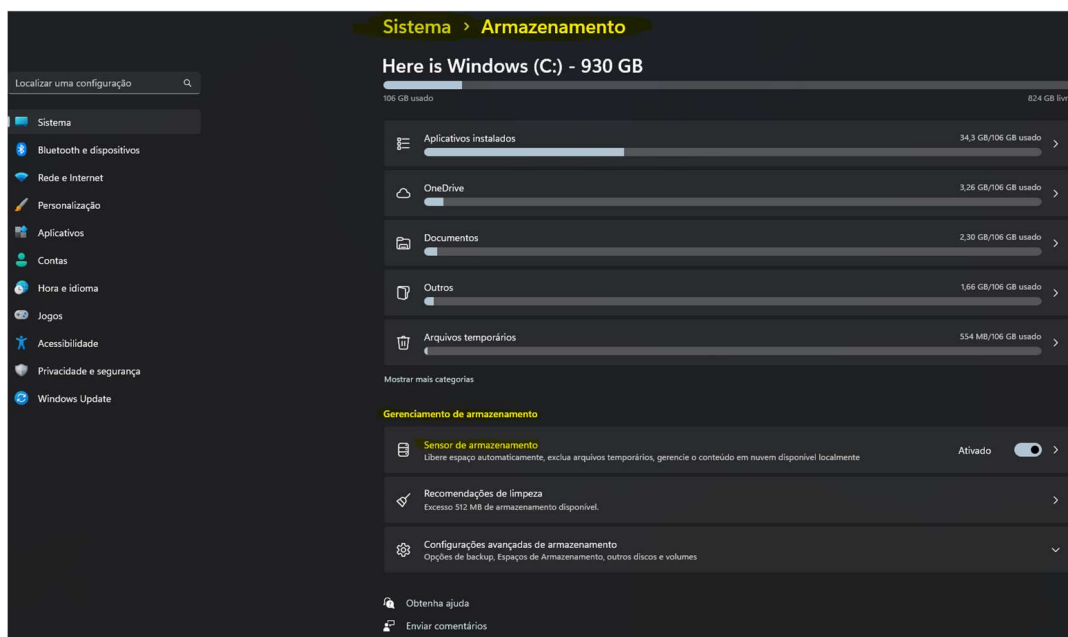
Sistema > Armazenamento

Localizar uma configuração

Sistema
Bluetooth e dispositivos
Rede e Internet
Personalização
Aplicativos
Contas
Hora e idioma
Jogos
Acessibilidade
Privacidade e segurança
Windows Update

Here is Windows (C:) - 930 GB

106 GB usado

824 GB liv

Aplicativos instalados
34,3 GB/106 GB usado

OneDrive
3,26 GB/106 GB usado

Documentos
2,30 GB/106 GB usado

Outros
1,66 GB/106 GB usado

Arquivos temporários
554 MB/106 GB usado

Mostrar mais categorias

Gerenciamento de armazenamento

Sensor de armazenamento
Libere espaço automaticamente, exclua arquivos temporários, gerencie o conteúdo em nuvem disponível localmente

Ativado

Recomendações de limpeza
Excesso 512 MB de armazenamento disponível.

Configurações avançadas de armazenamento
Opções de backup, Espaços de Armazenamento, outros discos e volumes

Obtenha ajuda

Enviar comentários